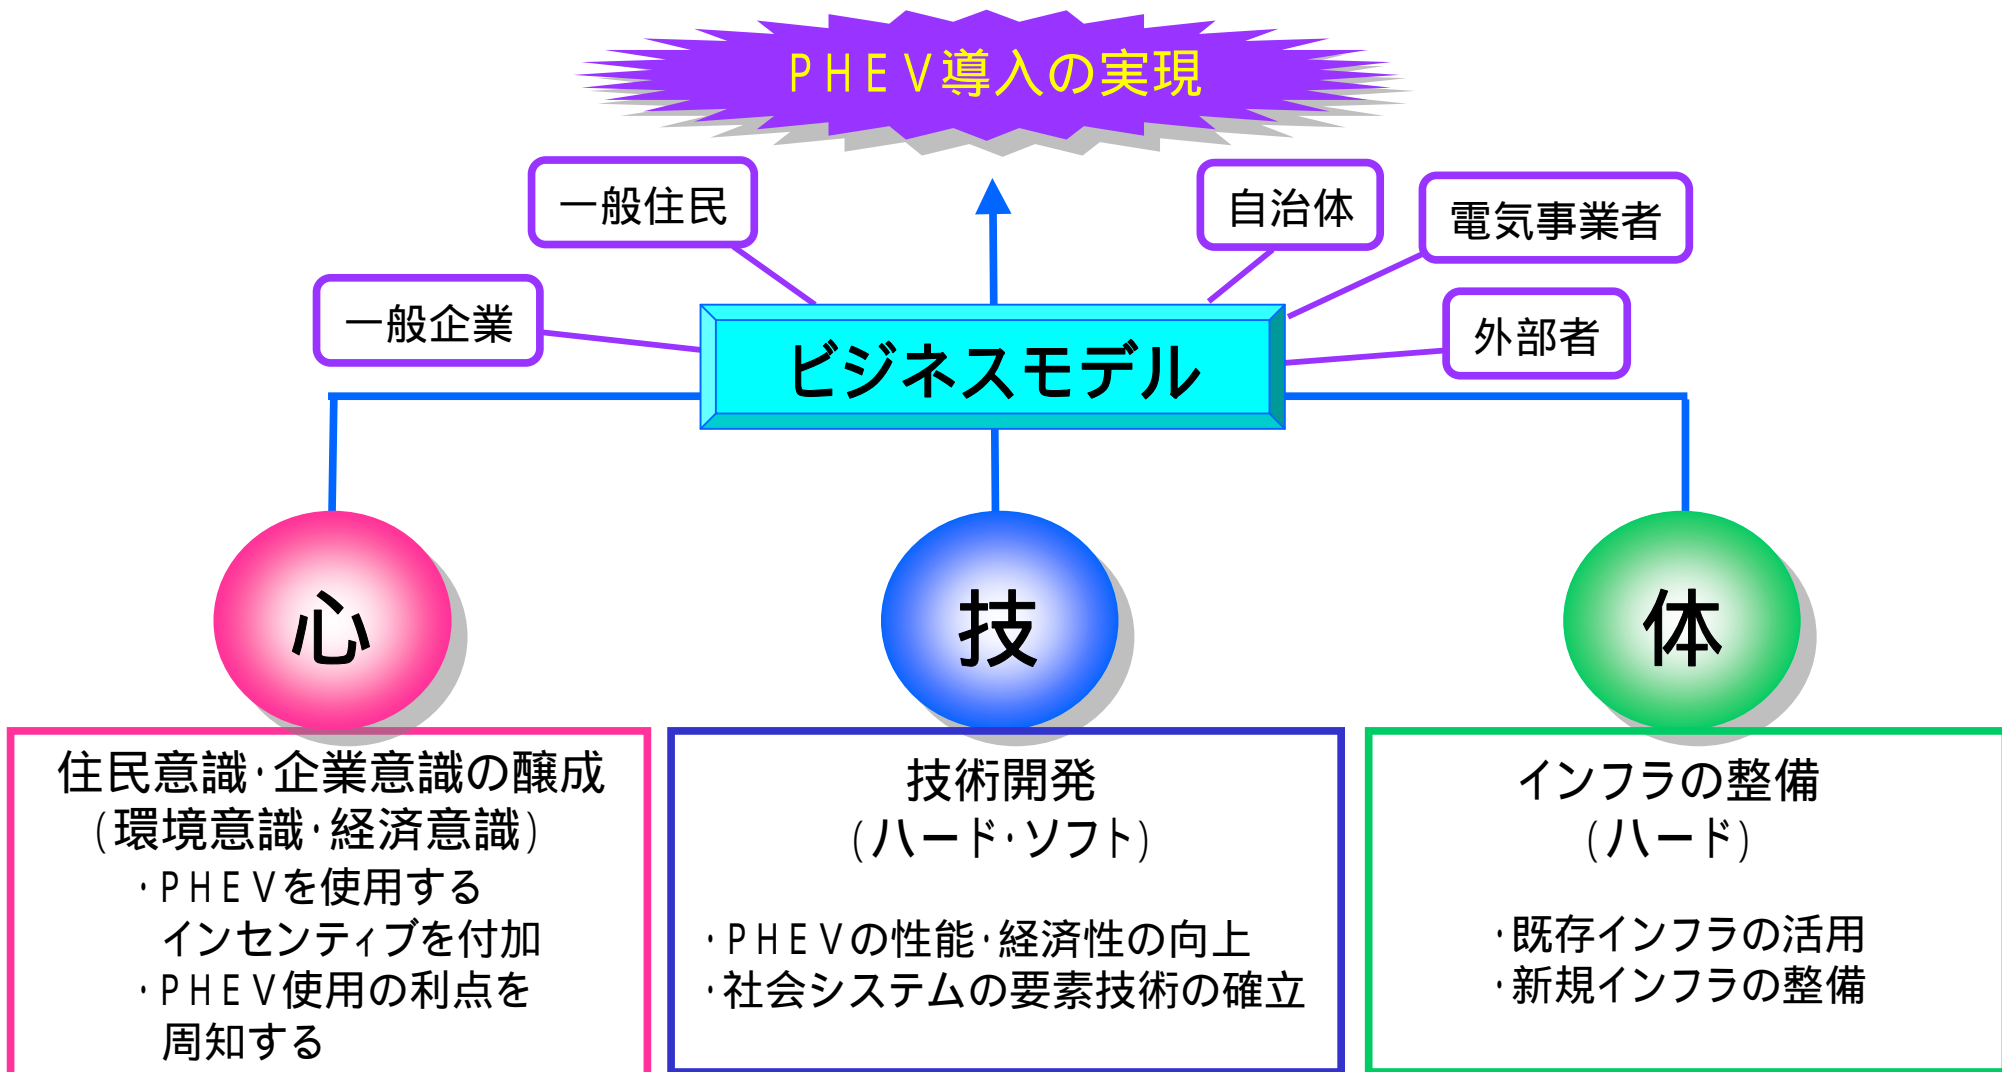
PHEV導入の実現

一般住民

自治体

電気事業者

一般企業

ビジネスモデル

外部者

心

技

体

住民意識・企業意識の醸成
（環境意識・経済意識）
・PHEVを使用するインセンティブを付加
・PHEV使用の利点を周知する

技術開発
（ハード・ソフト）

・PHEVの性能・経済性の向上
・社会システムの要素技術の確立

インフラの整備
（ハード）

・既存インフラの活用
・新規インフラの整備